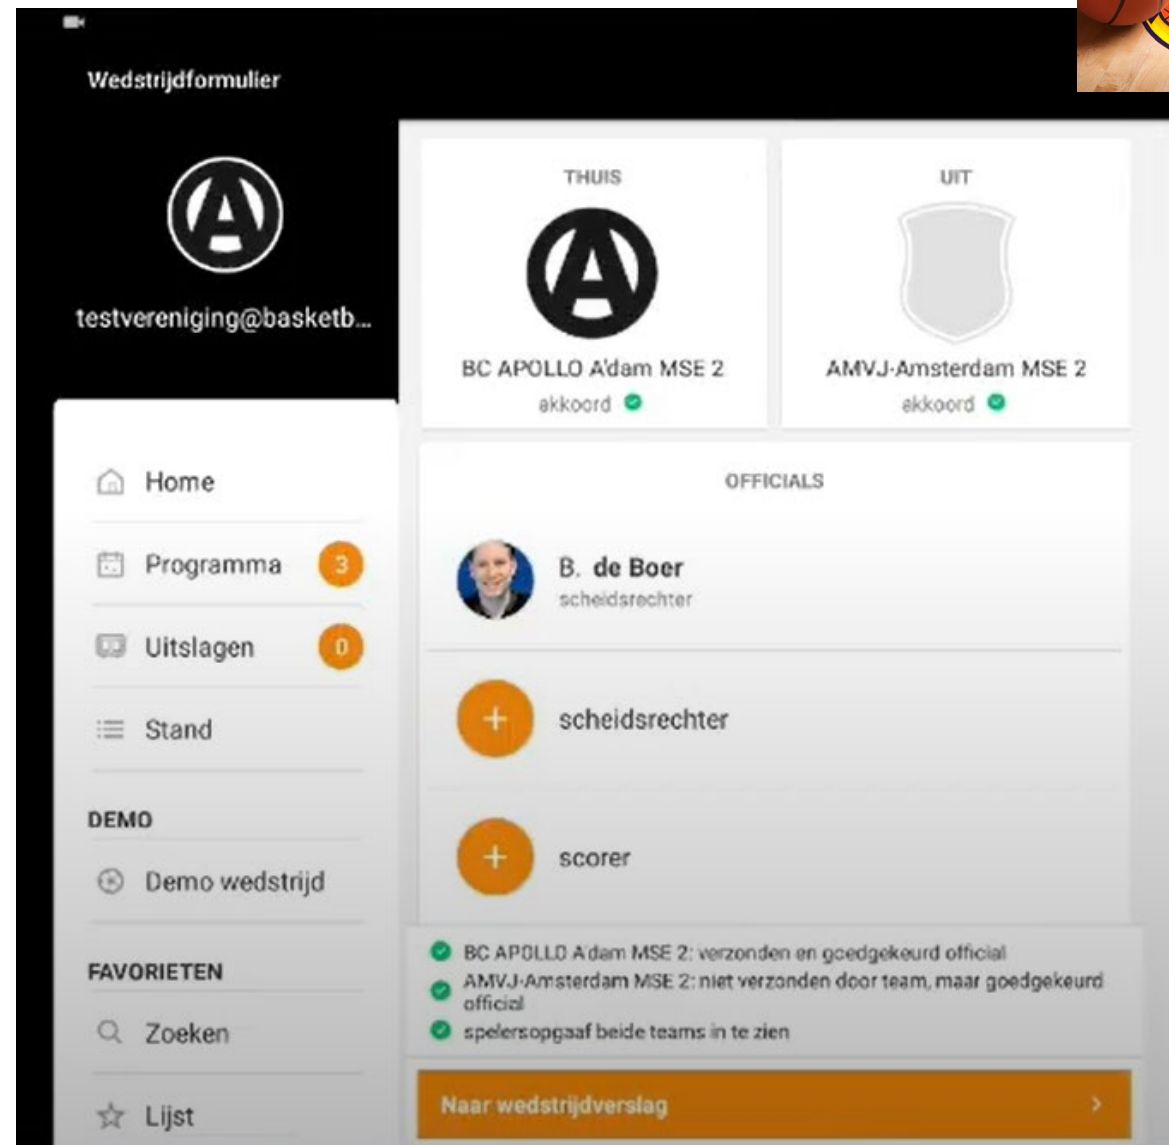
Wedstrijdformulier

testvereniging@basketb...

Home

Programma 3

Uitslagen 0

Stand

DEMO

Demo wedstrijd

FAVORIETEN

Zoeken

Lijst

THUIS

BC APOLLO A'dam MSE 2

akkoord

UIT

AMVJ-Amsterdam MSE 2

akkoord

OFFICIALS

B. de Boer

scheidsrechter

scheidsrechter

scorer

BC APOLLO A'dam MSE 2: verzonden en goedgekeurd official

AMVJ-Amsterdam MSE 2: niet verzonden door team, maar goedgekeurd official

spelersopgaaf beide teams in te zien

Naar wedstrijdverslag